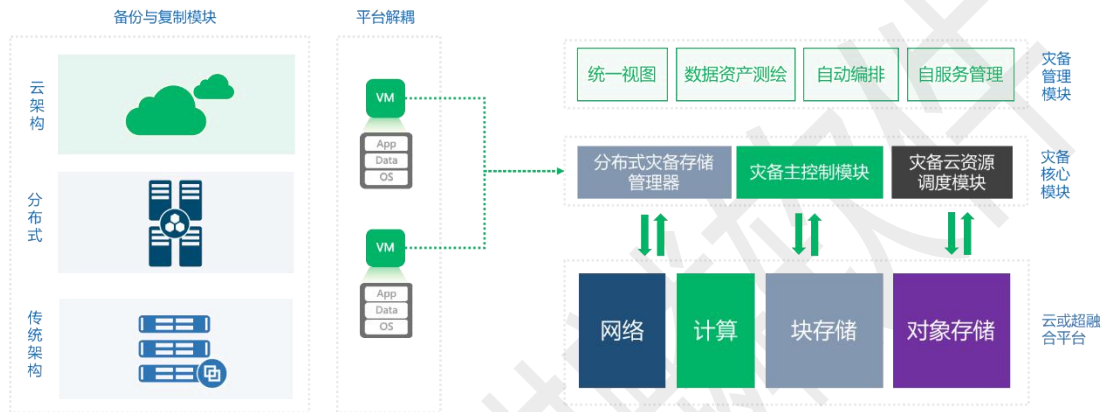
备份与复制模块

云架构

分布式

传统架构

平台解耦

VM

App
Data
OS

VM

App
Data
OS

统一视图
数据资产测绘
自动编排
自服务管理

灾备管理模块

分布式灾备存储管理器
灾备主控制模块
灾备云资源调度模块

灾备核心模块

网络
计算
块存储
对象存储

云或超融合平台